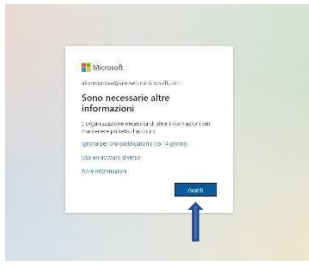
Microsoft

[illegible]

Sono necessarie altre informazioni

L'organizzazione necessita di altre informazioni per mantenere protetto l'account

Ignora per ora (obbligatorio tra 14 giorni)

Usa un account diverso

Altre informazioni

Avanti